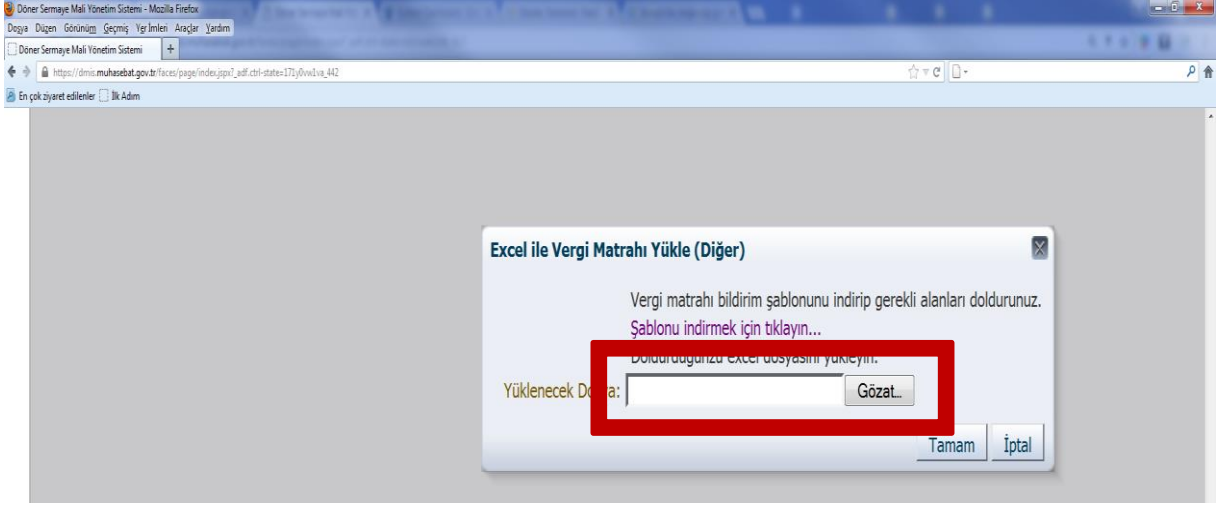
Döner Sermaye Mali Yönetim Sistemi - Mozilla Firefox

Dosya Düzen Görünüm Geçmiş Yer İmleri Araçlar Yardım

Döner Sermaye Mali Yönetim Sistemi

https://dmis.muhasebat.gov.tr/faces/page/index.jspx?_adf.ctrl-state=171j0vw1va_442

En çok ziyaret edilenler İlk Adım

Excel ile Vergi Matrahı Yükle (Diğer)

Vergi matrahı bildirim şablonunu indirip gerekli alanları doldurunuz.

Şablonu indirmek için tıklayın...

Doldurduğunuz excel dosyasını yükleyin.

Yüklenecek Do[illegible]a:

Gözat...

Tamam

İptal